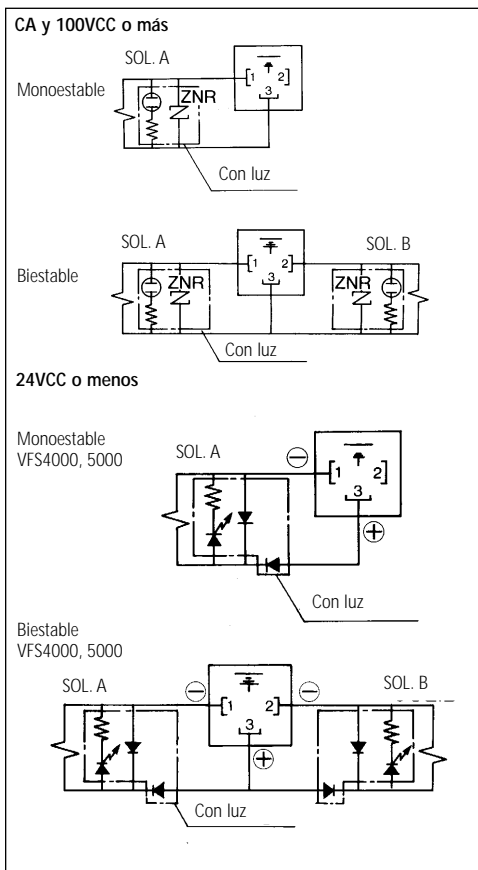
CA y 100VCC o más

SOL. A

Monoestable

ZNR

1 2

3

Con luz

SOL. A

SOL. B

Biestable

ZNR

1 2

3

ZNR

Con luz

24VCC o menos

Monoestable
VFS4000, 5000

SOL. A

⊖

1 2

3

⊕

Con luz

Biestable
VFS4000, 5000

SOL. A

⊖

1 2

3

⊖

SOL. B

⊕

Con luz